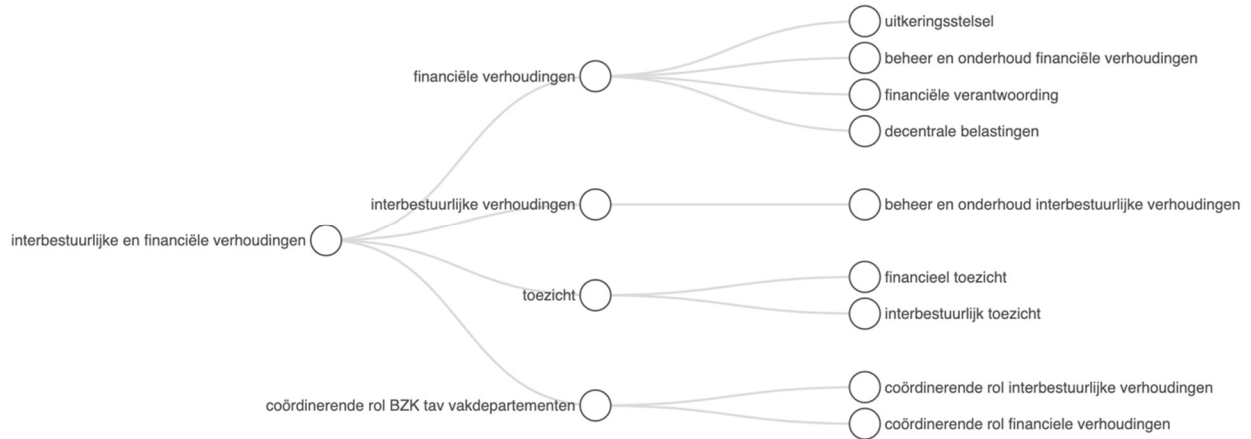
interbestuurlijke en financiële verhoudingen

financiële verhoudingen

uitkeringsstelsel

beheer en onderhoud financiële verhoudingen

financiële verantwoording

decentrale belastingen

interbestuurlijke verhoudingen

beheer en onderhoud interbestuurlijke verhoudingen

toezicht

financieel toezicht

interbestuurlijk toezicht

coördinerende rol BZK tav vakdepartementen

coördinerende rol interbestuurlijke verhoudingen

coördinerende rol financiele verhoudingen